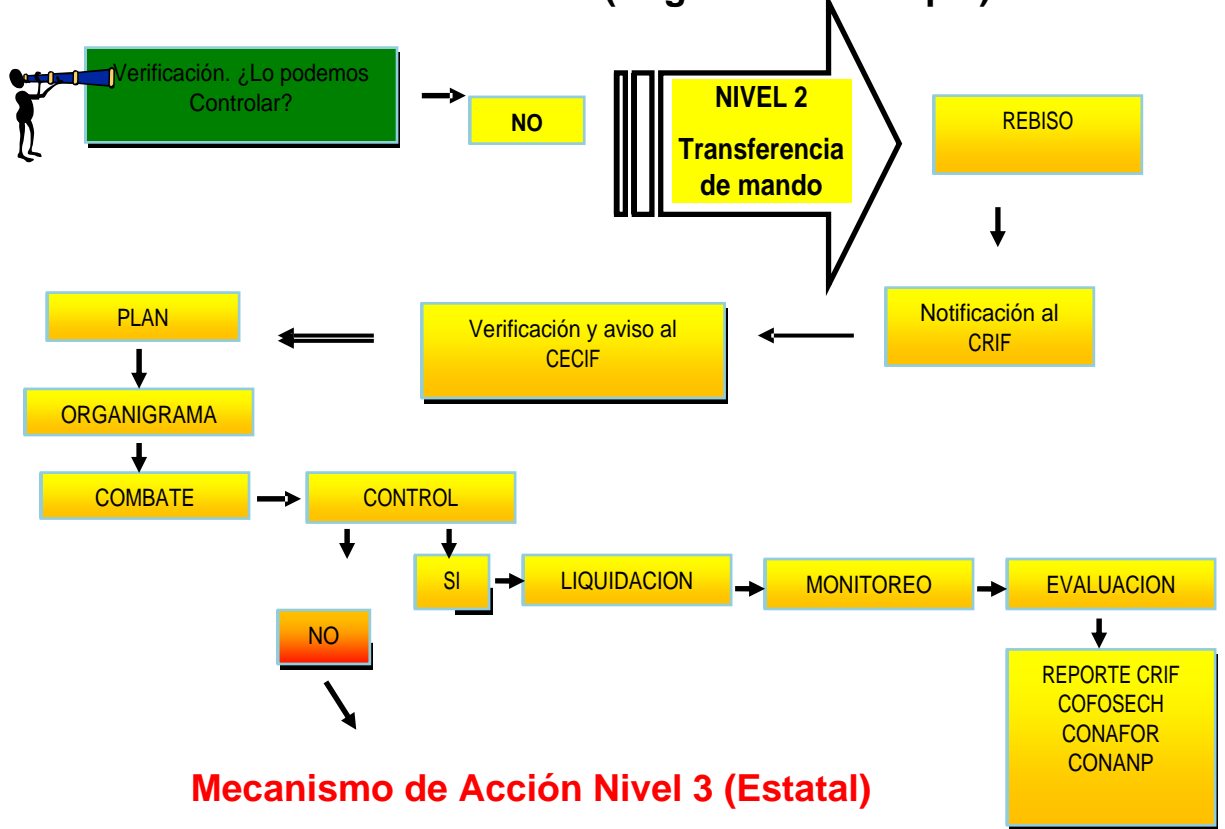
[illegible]

Verificación. ¿Lo podemos Controlar?

NO

NIVEL 2

Transferencia de mando

REBISO

Notificación al CRIF

Verificación y aviso al CECIF

PLAN

ORGANIGRAMA

COMBATE

CONTROL

SI

LIQUIDACION

MONITOREO

EVALUACION

NO

REPORTE CRIF
COFOSECH
CONAFOR
CONANP

Mecanismo de Acción Nivel 3 (Estatal)